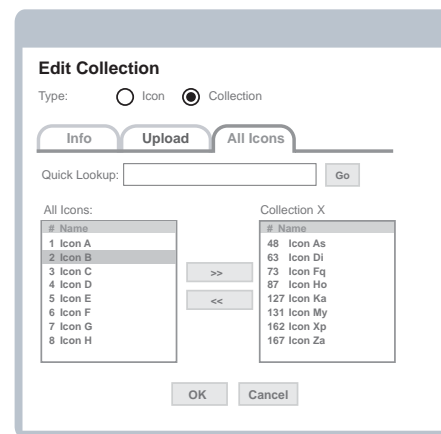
Edit Collection

Type: Icon Collection

Info Upload All Icons

Quick Lookup: Go

All Icons:

# Name
1 Icon A
2 Icon B
3 Icon C
4 Icon D
5 Icon E
6 Icon F
7 Icon G
8 Icon H

>>
<<

Collection X

# Name
48 Icon As
63 Icon Di
73 Icon Fq
87 Icon Ho
127 Icon Ka
131 Icon My
162 Icon Xp
167 Icon Za

OK Cancel